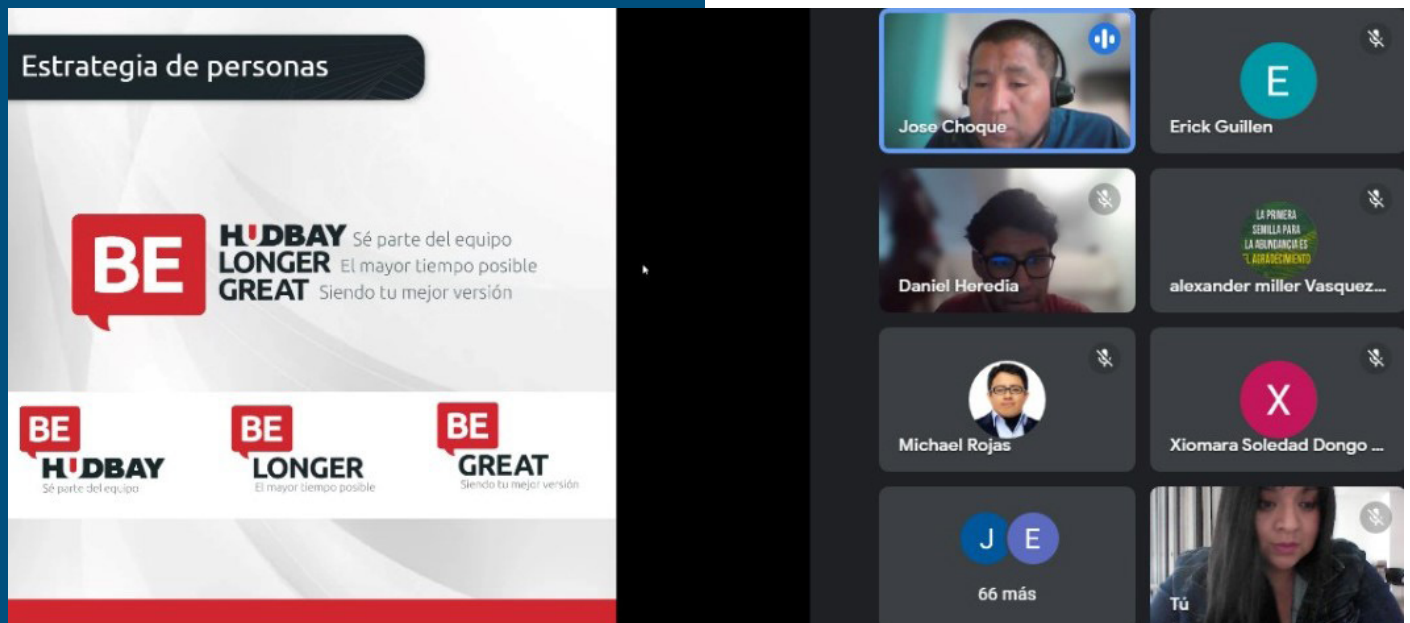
Estrategia de personas

BE HUDBAY Sé parte del equipo
LONGER El mayor tiempo posible
GREAT Siendo tu mejor versión

BE HUDBAY Sé parte del equipo

BE LONGER El mayor tiempo posible

BE GREAT Siendo tu mejor versión

Jose Choque

E
Erick Guillen

Daniel Heredia

LA PRIMERA SEMILLA PARA LA ABUNDANCIA ES EL AGRADECIMIENTO
alexander miller Vasquez...

Michael Rojas

X
Xiomara Soledad Dongo ...

J E
66 más

Tú